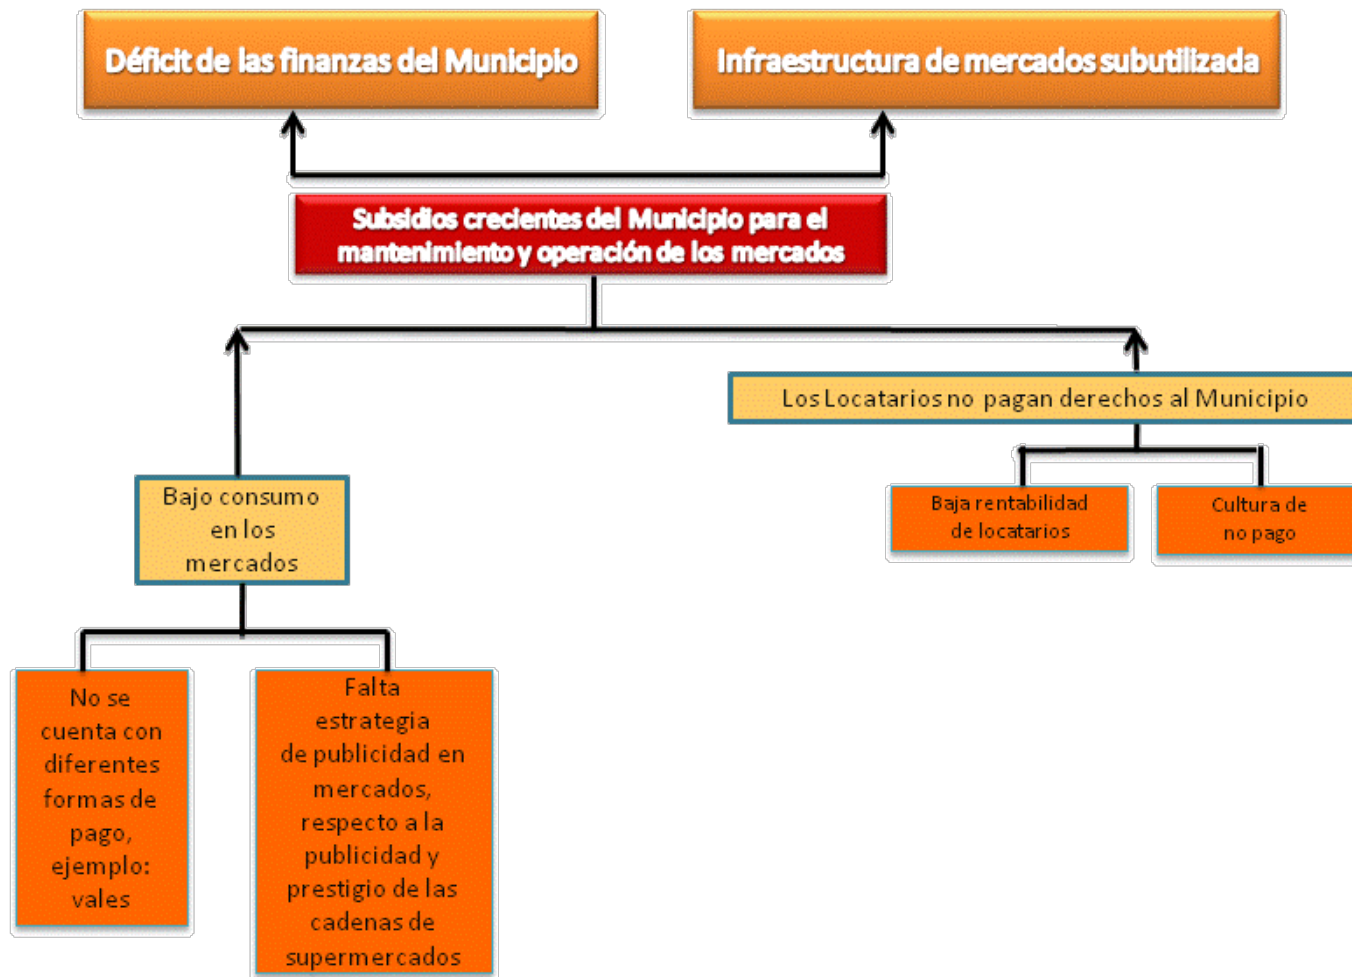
Déficit de las finanzas del Municipio

Infraestructura de mercados subutilizada

Subsidios crecientes del Municipio para el mantenimiento y operación de los mercados

Los Locatarios no pagan derechos al Municipio

Bajo consumo en los mercados

Baja rentabilidad de locatarios

Cultura de no pago

No se cuenta con diferentes formas de pago, ejemplo: vales

Falta estrategia de publicidad en mercados, respecto a la publicidad y prestigio de las cadenas de supermercados